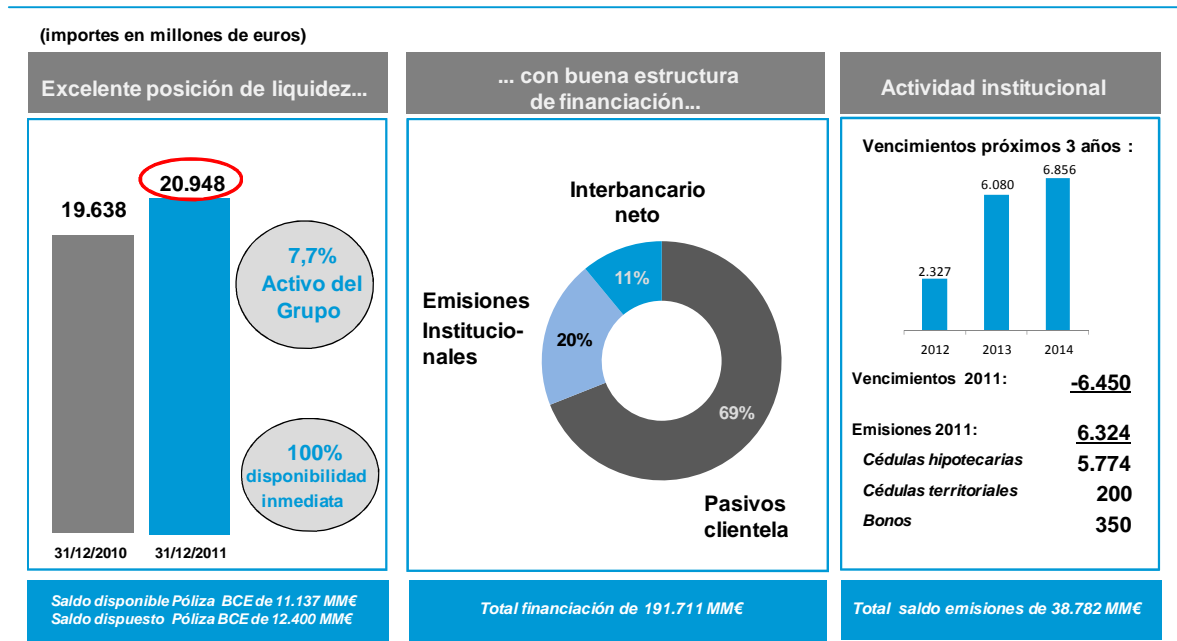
(importes en millones de euros)

Excelente posición de liquidez...

20.948

19.638

7,7% Activo del Grupo

100% disponibilidad inmediata

31/12/2010 31/12/2011

Saldo disponible Póliza BCE de 11.137 MM€
Saldo dispuesto Póliza BCE de 12.400 MM€

... con buena estructura de financiación...

Interbancario neto

11%

Emisiones Institucionales

20%

69%

Pasivos clientela

Total financiación de 191.711 MM€

Actividad institucional

Vencimientos próximos 3 años :

2.327

6.080

6.856

2012 2013 2014

Vencimientos 2011: -6.450

Emisiones 2011: 6.324

Cédulas hipotecarias 5.774

Cédulas territoriales 200

Bonos 350

Total saldo emisiones de 38.782 MM€